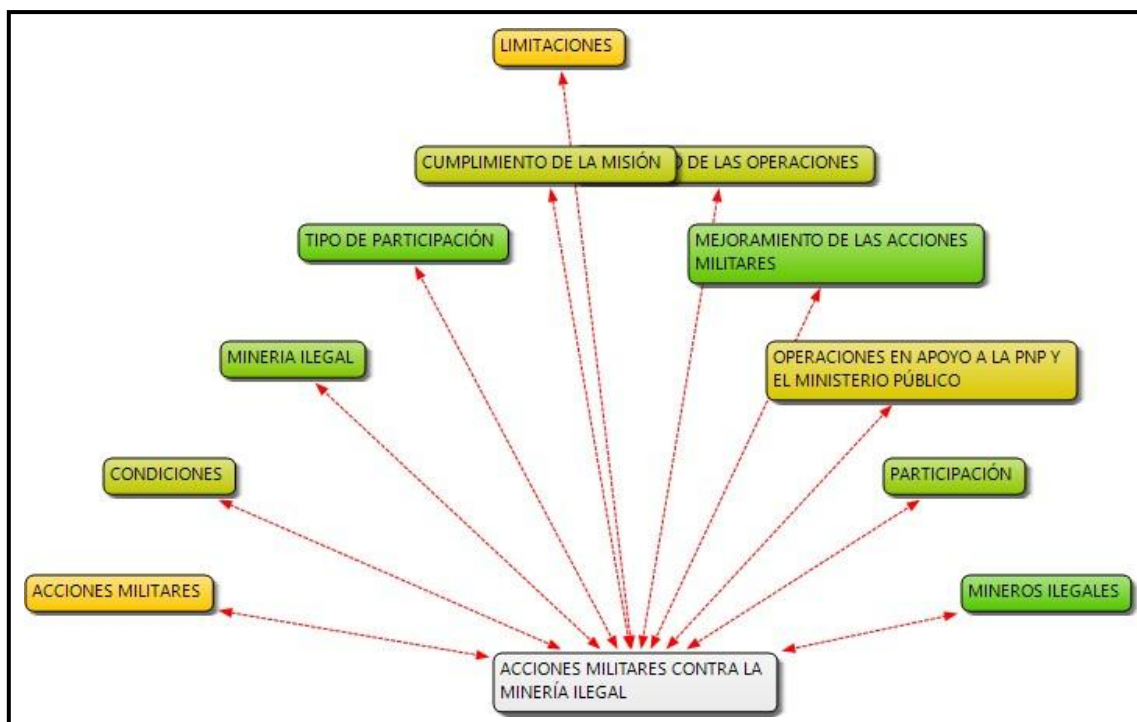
LIMITACIONES

CUMPLIMIENTO DE LA MISIÓN

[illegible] DE LAS OPERACIONES

TIPO DE PARTICIPACIÓN

MEJORAMIENTO DE LAS ACCIONES MILITARES

MINERIA ILEGAL

OPERACIONES EN APOYO A LA PNP Y EL MINISTERIO PÚBLICO

CONDICIONES

PARTICIPACIÓN

ACCIONES MILITARES

MINEROS ILEGALES

ACCIONES MILITARES CONTRA LA MINERÍA ILEGAL